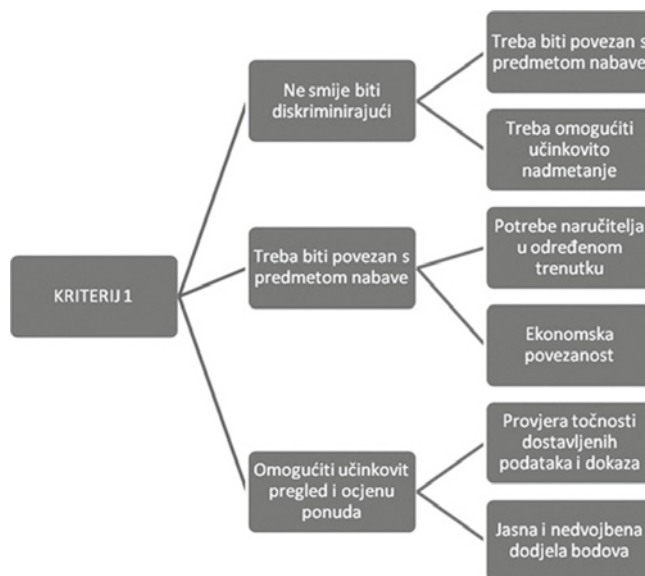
KRITERIJ 1

Ne smije biti diskriminirajući

Treba biti povezan s predmetom nabave

Treba omogućiti učinkovito nadmetanje

Treba biti povezan s predmetom nabave

Potrebe naručitelja u određenom trenutku

Ekonomska povezanost

Omogućiti učinkovit pregled i ocjenu ponuda

Provjera točnosti dostavljenih podataka i dokaza

Jasna i nedvojbena dodjela bodova